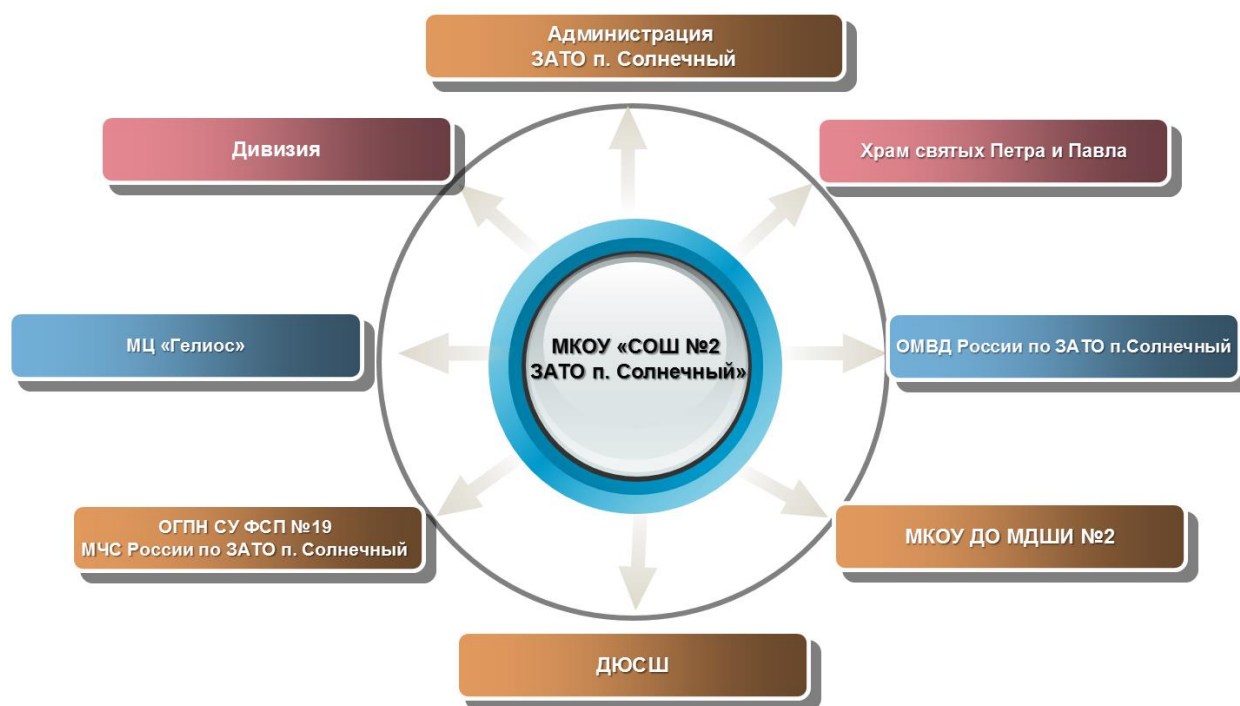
Администрация
ЗАТО п. Солнечный

Дивизия

Храм святых Петра и Павла

МЦ «Гелиос»

МКОУ «СОШ №2
ЗАТО п. Солнечный»

ОМВД России по ЗАТО п.Солнечный

ОГПН СУ ФСП №19
МЧС России по ЗАТО п. Солнечный

МКОУ ДО МДШИ №2

ДЮСШ